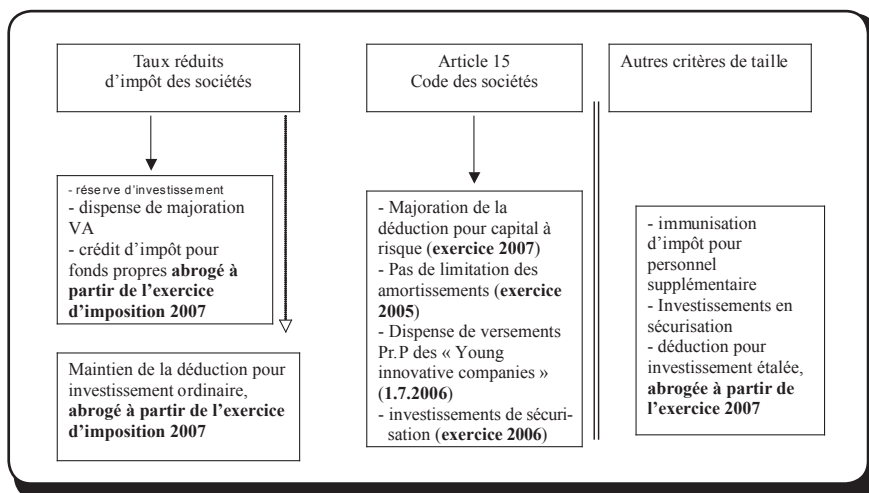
Taux réduits d'impôt des sociétés

- réserve d'investissement
- dispense de majoration VA
- crédit d'impôt pour fonds propres **abrogé à partir de l'exercice d'imposition 2007**

Maintien de la déduction pour investissement ordinaire, **abrogé à partir de l'exercice d'imposition 2007**

Article 15 Code des sociétés

- Majoration de la déduction pour capital à risque (**exercice 2007**)
- Pas de limitation des amortissements (**exercice 2005**)
- Dispense de versements Pr.P des « Young innovative companies » (**1.7.2006**)
- investissements de sécurisation (**exercice 2006**)

Autres critères de taille

- immunisation d'impôt pour personnel supplémentaire
- Investissements en sécurisation
- déduction pour investissement étalée, **abrogée à partir de l'exercice 2007**